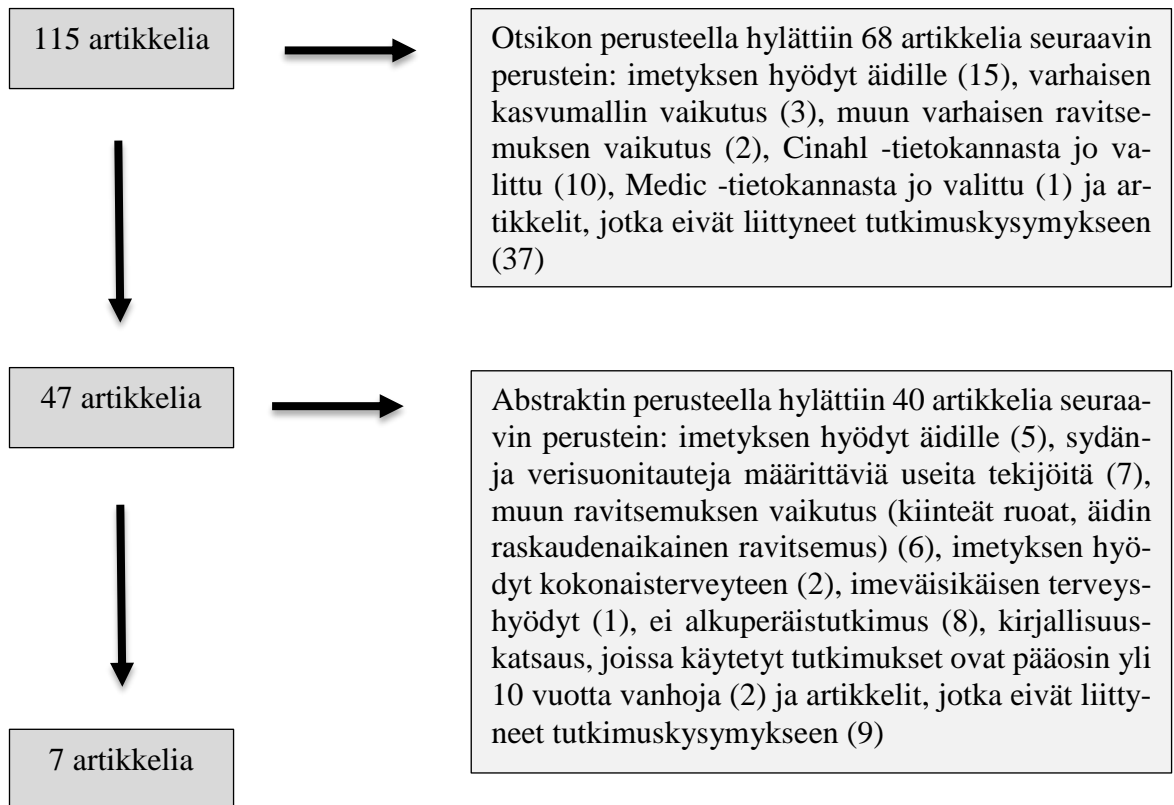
115 artikkelia

Otsikon perusteella hylättiin 68 artikkelia seuraavin perustein: imetyksen hyödyt äidille (15), varhaisen kasvumallin vaikutus (3), muun varhaisen ravitsemuksen vaikutus (2), Cinahl -tietokannasta jo valittu (10), Medic -tietokannasta jo valittu (1) ja artikkelit, jotka eivät liittyneet tutkimuskysymykseen (37)

47 artikkelia

Abstraktin perusteella hylättiin 40 artikkelia seuraavin perustein: imetyksen hyödyt äidille (5), sydän- ja verisuonitauteja määrittäviä useita tekijöitä (7), muun ravitsemuksen vaikutus (kiinteät ruoat, äidin raskaudenaikainen ravitsemus) (6), imetyksen hyödyt kokonaisterveyteen (2), imeväisikäisen terveyshyödyt (1), ei alkuperäistutkimus (8), kirjallisuuskatsaus, joissa käytetyt tutkimukset ovat pääosin yli 10 vuotta vanhoja (2) ja artikkelit, jotka eivät liittyneet tutkimuskysymykseen (9)

7 artikkelia